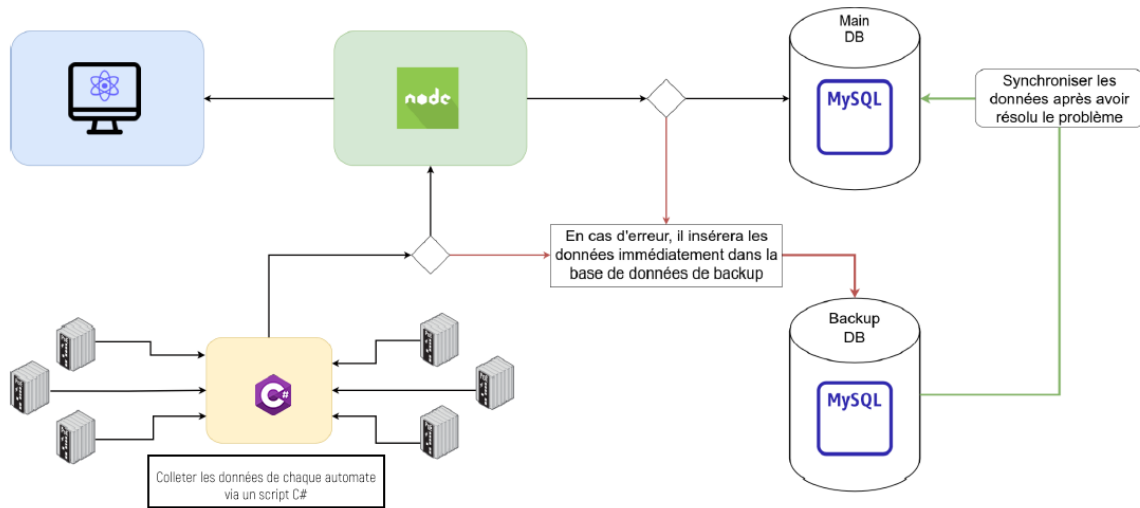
Main DB

MySQL

Synchroniser les données après avoir résolu le problème

node

En cas d'erreur, il insérera les données immédiatement dans la base de données de backup

Backup DB

MySQL

C#

Colleter les données de chaque automate via un script C#